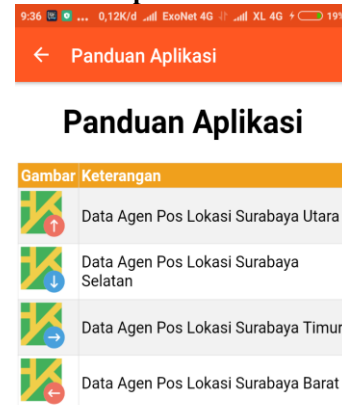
9:36 ... 0,12K/d ExoNet 4G XL 4G 19

← Panduan Aplikasi

Panduan Aplikasi

| Gambar | Keterangan |
|---|---|
| | Data Agen Pos Lokasi Surabaya Utara |
| | Data Agen Pos Lokasi Surabaya Selatan |
| | Data Agen Pos Lokasi Surabaya Timur |
| | Data Agen Pos Lokasi Surabaya Barat |